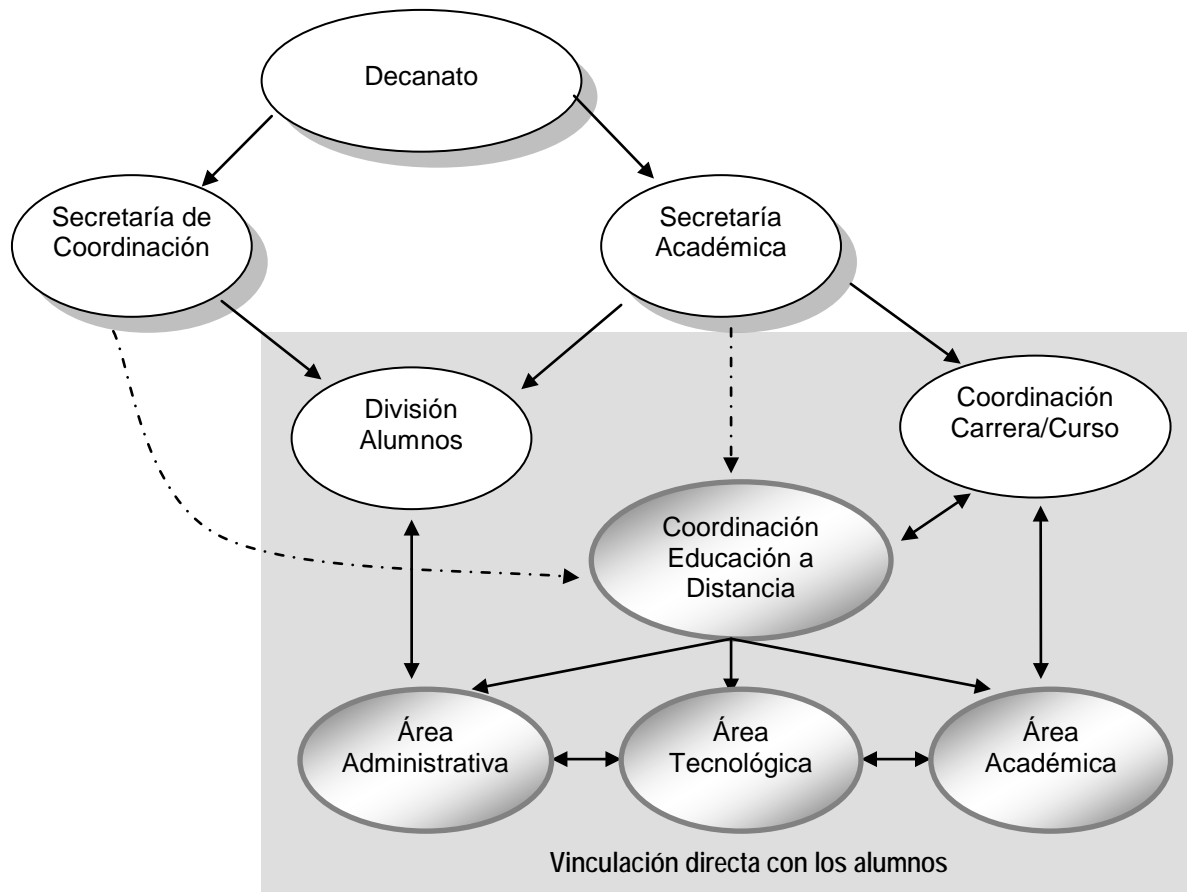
Decanato

Secretaría de Coordinación

Secretaría Académica

División Alumnos

Coordinación Carrera/Curso

Coordinación Educación a Distancia

Área Administrativa

Área Tecnológica

Área Académica

Vinculación directa con los alumnos